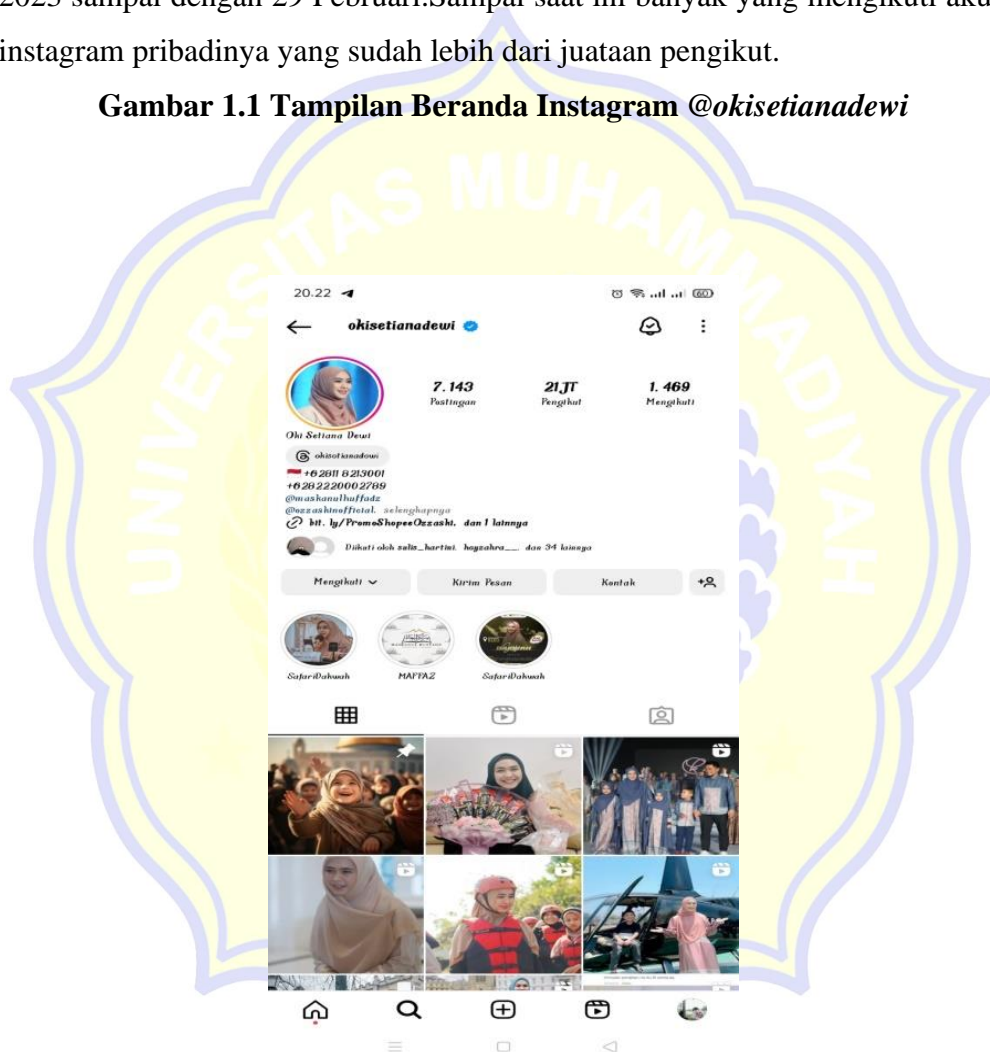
2023 sampai dengan 29 Februari.Sampai saat ini banyak yang mengikuti aku instagram pribadinya yang sudah lebih dari juataan pengikut.

**Gambar 1.1 Tampilan Beranda Instagram @okisetianadewi**

UNIVERSITAS MUHAMMADIYAH

20.22

okisetianadewi

7.143 Postingan

21JT Pengikut

1.469 Mengikuti

Oki Setiana Dewi

okisetianadewi

+62811 8213001

+6282220002789

@maskanulhuffadz

@ozzaskinofficial. selengkapnya

bit.ly/PromoShopeeOzzaski. dan 1 lainnya

Diikuti oleh salis_hartini, hayzahra__ dan 34 lainnya

Mengikuti

Kirim Pesan

Kontak

SafariDakwah

MAFFA2

SafariDakwah